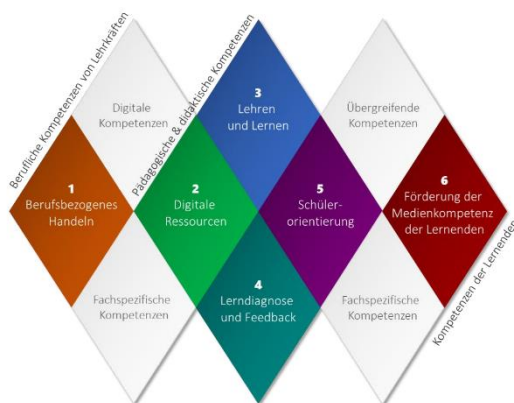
Berufliche Kompetenzen von Lehrkräften

Pädagogische & didaktische Kompetenzen

Kompetenzen der Lernenden

Digitale Kompetenzen

3
Lehren und Lernen

Übergreifende Kompetenzen

1
Berufsbezogenes Handeln

2
Digitale Ressourcen

5
Schülerorientierung

6
Förderung der Medienkompetenz der Lernenden

Fachspezifische Kompetenzen

4
Lerndiagnose und Feedback

Fachspezifische Kompetenzen